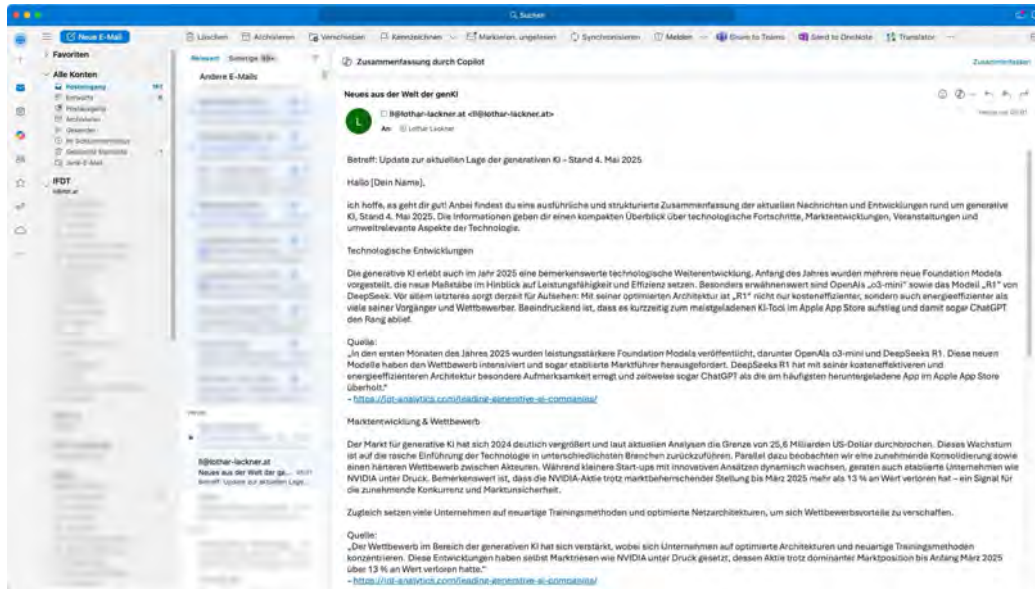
Q Suchen

Neue E-Mail

Löschen | Archivieren | Verschieben | Kennzeichnen | Markieren, ungelesen | Synchronisieren | Melden | Share to Teams | Send to OneNote | Translator

Favoriten

Alle Konten
Posteingang
Entwürfe
Postausgang
Archivieren
Gesendet
Im Schlummermodus
Gelöschte Elemente
Junk-E-Mail

IFDT

Relevant | Sonstige
Andere E-Mails

ll@lothar-lackner.at
Neues aus der Welt der ge...
Betreff: Update zur aktuellen Lage...

Zusammenfassung durch Copilot

Neues aus der Welt der genKI

ll@lothar-lackner.at <ll@lothar-lackner.at>
An: Lothar Lackner

Betreff: Update zur aktuellen Lage der generativen KI – Stand 4. Mai 2025

Hallo [Dein Name],

ich hoffe, es geht dir gut! Anbei findest du eine ausführliche und strukturierte Zusammenfassung der aktuellen Nachrichten und Entwicklungen rund um generative KI, Stand 4. Mai 2025. Die Informationen geben dir einen kompakten Überblick über technologische Fortschritte, Marktentwicklungen, Veranstaltungen und umweltrelevante Aspekte der Technologie.

Technologische Entwicklungen

Die generative KI erlebt auch im Jahr 2025 eine bemerkenswerte technologische Weiterentwicklung. Anfang des Jahres wurden mehrere neue Foundation Models vorgestellt, die neue Maßstäbe im Hinblick auf Leistungsfähigkeit und Effizienz setzen. Besonders erwähnenswert sind OpenAIs „o3-mini" sowie das Modell „R1" von DeepSeek. Vor allem letzteres sorgt derzeit für Aufsehen: Mit seiner optimierten Architektur ist „R1" nicht nur kosteneffizienter, sondern auch energieeffizienter als viele seiner Vorgänger und Wettbewerber. Beeindruckend ist, dass es kurzzeitig zum meistgeladenen KI-Tool im Apple App Store aufstieg und damit sogar ChatGPT den Rang ablief.

Quelle:
„In den ersten Monaten des Jahres 2025 wurden leistungsstärkere Foundation Models veröffentlicht, darunter OpenAIs o3-mini und DeepSeeks R1. Diese neuen Modelle haben den Wettbewerb intensiviert und sogar etablierte Marktführer herausgefordert. DeepSeeks R1 hat mit seiner kosteneffektiveren und energieeffizienteren Architektur besondere Aufmerksamkeit erregt und zeitweise sogar ChatGPT als die am häufigsten heruntergeladene App im Apple App Store überholt."
- https://iot-analytics.com/leading-generative-ai-companies/

Marktentwicklung & Wettbewerb

Der Markt für generative KI hat sich 2024 deutlich vergrößert und laut aktuellen Analysen die Grenze von 25,6 Milliarden US-Dollar durchbrochen. Dieses Wachstum ist auf die rasche Einführung der Technologie in unterschiedlichsten Branchen zurückzuführen. Parallel dazu beobachten wir eine zunehmende Konsolidierung sowie einen härteren Wettbewerb zwischen Akteuren. Während kleinere Start-ups mit innovativen Ansätzen dynamisch wachsen, geraten auch etablierte Unternehmen wie NVIDIA unter Druck. Bemerkenswert ist, dass die NVIDIA-Aktie trotz marktbeherrschender Stellung bis März 2025 mehr als 13 % an Wert verloren hat – ein Signal für die zunehmende Konkurrenz und Marktunsicherheit.

Zugleich setzen viele Unternehmen auf neuartige Trainingsmethoden und optimierte Netzarchitekturen, um sich Wettbewerbsvorteile zu verschaffen.

Quelle:
„Der Wettbewerb im Bereich der generativen KI hat sich verstärkt, wobei sich Unternehmen auf optimierte Architekturen und neuartige Trainingsmethoden konzentrieren. Diese Entwicklungen haben selbst Marktriesen wie NVIDIA unter Druck gesetzt, dessen Aktie trotz dominanter Marktposition bis Anfang März 2025 über 13 % an Wert verloren hatte."
- https://iot-analytics.com/leading-generative-ai-companies/